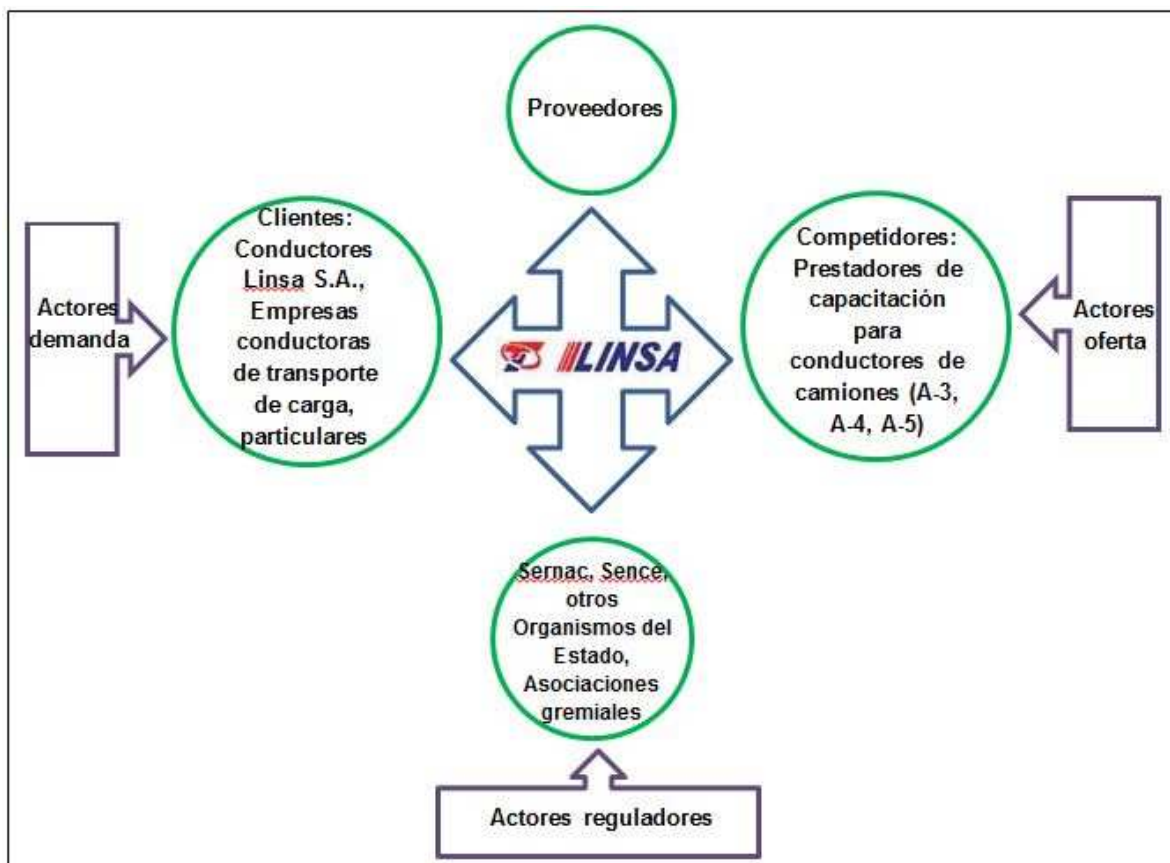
Proveedores

Actores demanda

Clientes: Conductores Linsa S.A., Empresas conductoras de transporte de carga, particulares

LINSA

Competidores: Prestadores de capacitación para conductores de camiones (A-3, A-4, A-5)

Actores oferta

Sernac, Sence, otros Organismos del Estado, Asociaciones gremiales

Actores reguladores